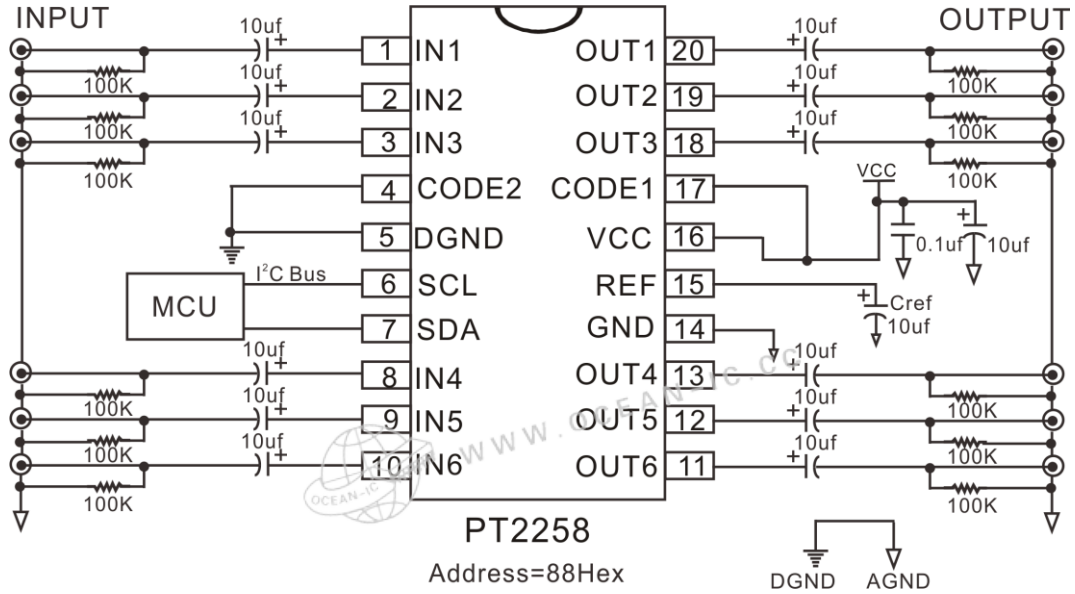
INPUT

OUTPUT

10uf
+
100K
10uf
+
100K
10uf
+
100K

1 IN1
2 IN2
3 IN3
4 CODE2
5 DGND
6 SCL
7 SDA
8 IN4
9 IN5
10 IN6

OUT1 20
OUT2 19
OUT3 18
CODE1 17
VCC 16
REF 15
GND 14
OUT4 13
OUT5 12
OUT6 11

10uf
+
100K
10uf
+
100K
10uf
+
100K

VCC
+
0.1uf
10uf

$I^2C$ Bus

MCU

+
Cref
10uf

10uf
+
100K
10uf
+
100K
10uf
+
100K

10uf
+
100K
10uf
+
100K
10uf
+
100K

WWW.OCEAN-IC.CC

OCEAN-IC

PT2258

Address=88Hex

DGND AGND